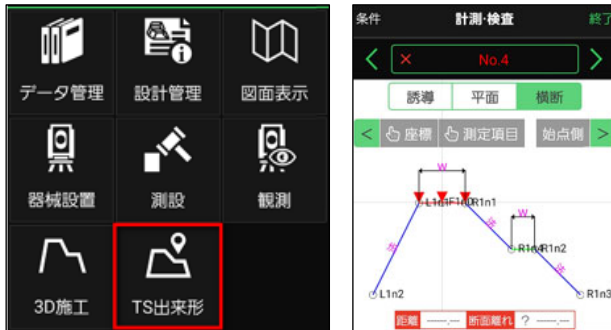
データ管理
設計管理
図面表示
器械設置
測設
観測
3D施工
TS出来形

条件
計測・検査
終了
<
×
No.4
>
誘導
平面
横断
<
座標
測定項目
始点側
>
W
L1n1
F1n
R1n1
W
R1n4
R1n2
法
法
法
L1n2
R1n3
距離
—.—
断面離れ
?
—.—